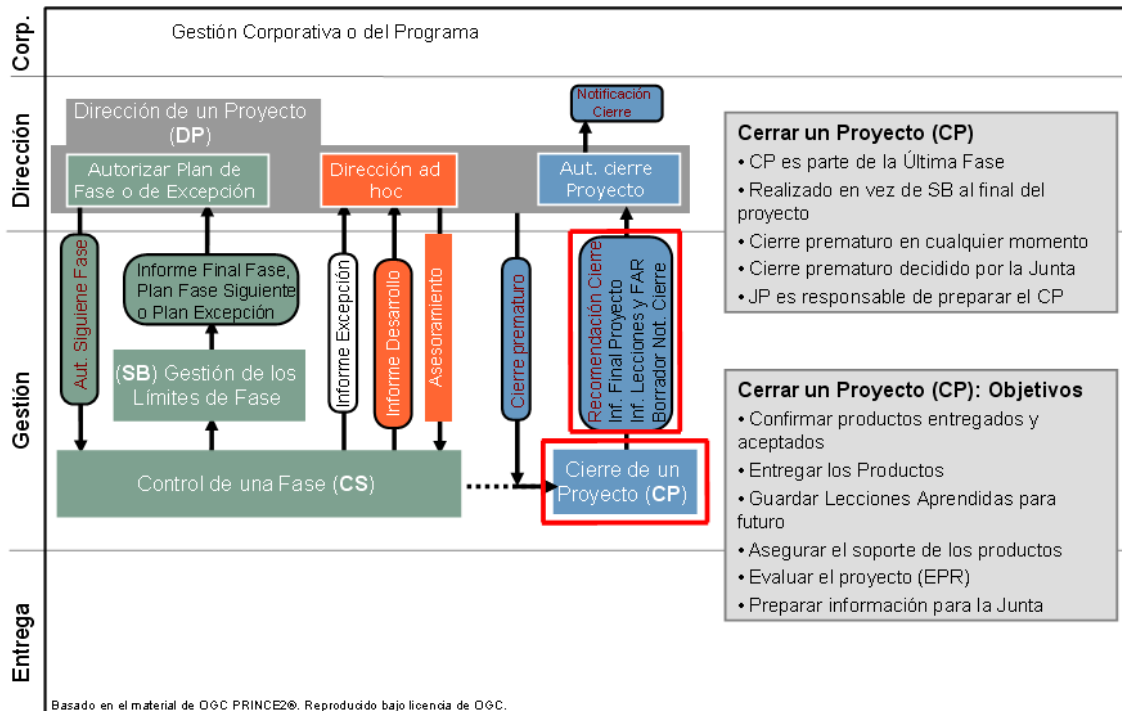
Corp.

Gestión Corporativa o del Programa

Dirección

Dirección de un Proyecto (DP)

Notificación Cierre

Autorizar Plan de Fase o de Excepción

Dirección ad hoc

Aut. cierre Proyecto

Gestión

Aut. Siguiene Fase

Informe Final Fase, Plan Fase Siguiente o Plan Excepción

Informe Excepción

Informe Desarrollo

Asesoramiento

Cierre prematuro

Recomendación Cierre
Inf. Final Proyecto
Inf. Lecciones y FAR
Borrador Not. Cierre

(SB) Gestión de los Límites de Fase

Control de una Fase (CS)

Cierre de un Proyecto (CP)

Entrega

Cerrar un Proyecto (CP)
• CP es parte de la Última Fase
• Realizado en vez de SB al final del proyecto
• Cierre prematuro en cualquier momento
• Cierre prematuro decidido por la Junta
• JP es responsable de preparar el CP

Cerrar un Proyecto (CP): Objetivos
• Confirmar productos entregados y aceptados
• Entregar los Productos
• Guardar Lecciones Aprendidas para futuro
• Asegurar el soporte de los productos
• Evaluar el proyecto (EPR)
• Preparar información para la Junta

Basado en el material de OGC PRINCE2®. Reproducido bajo licencia de OGC.